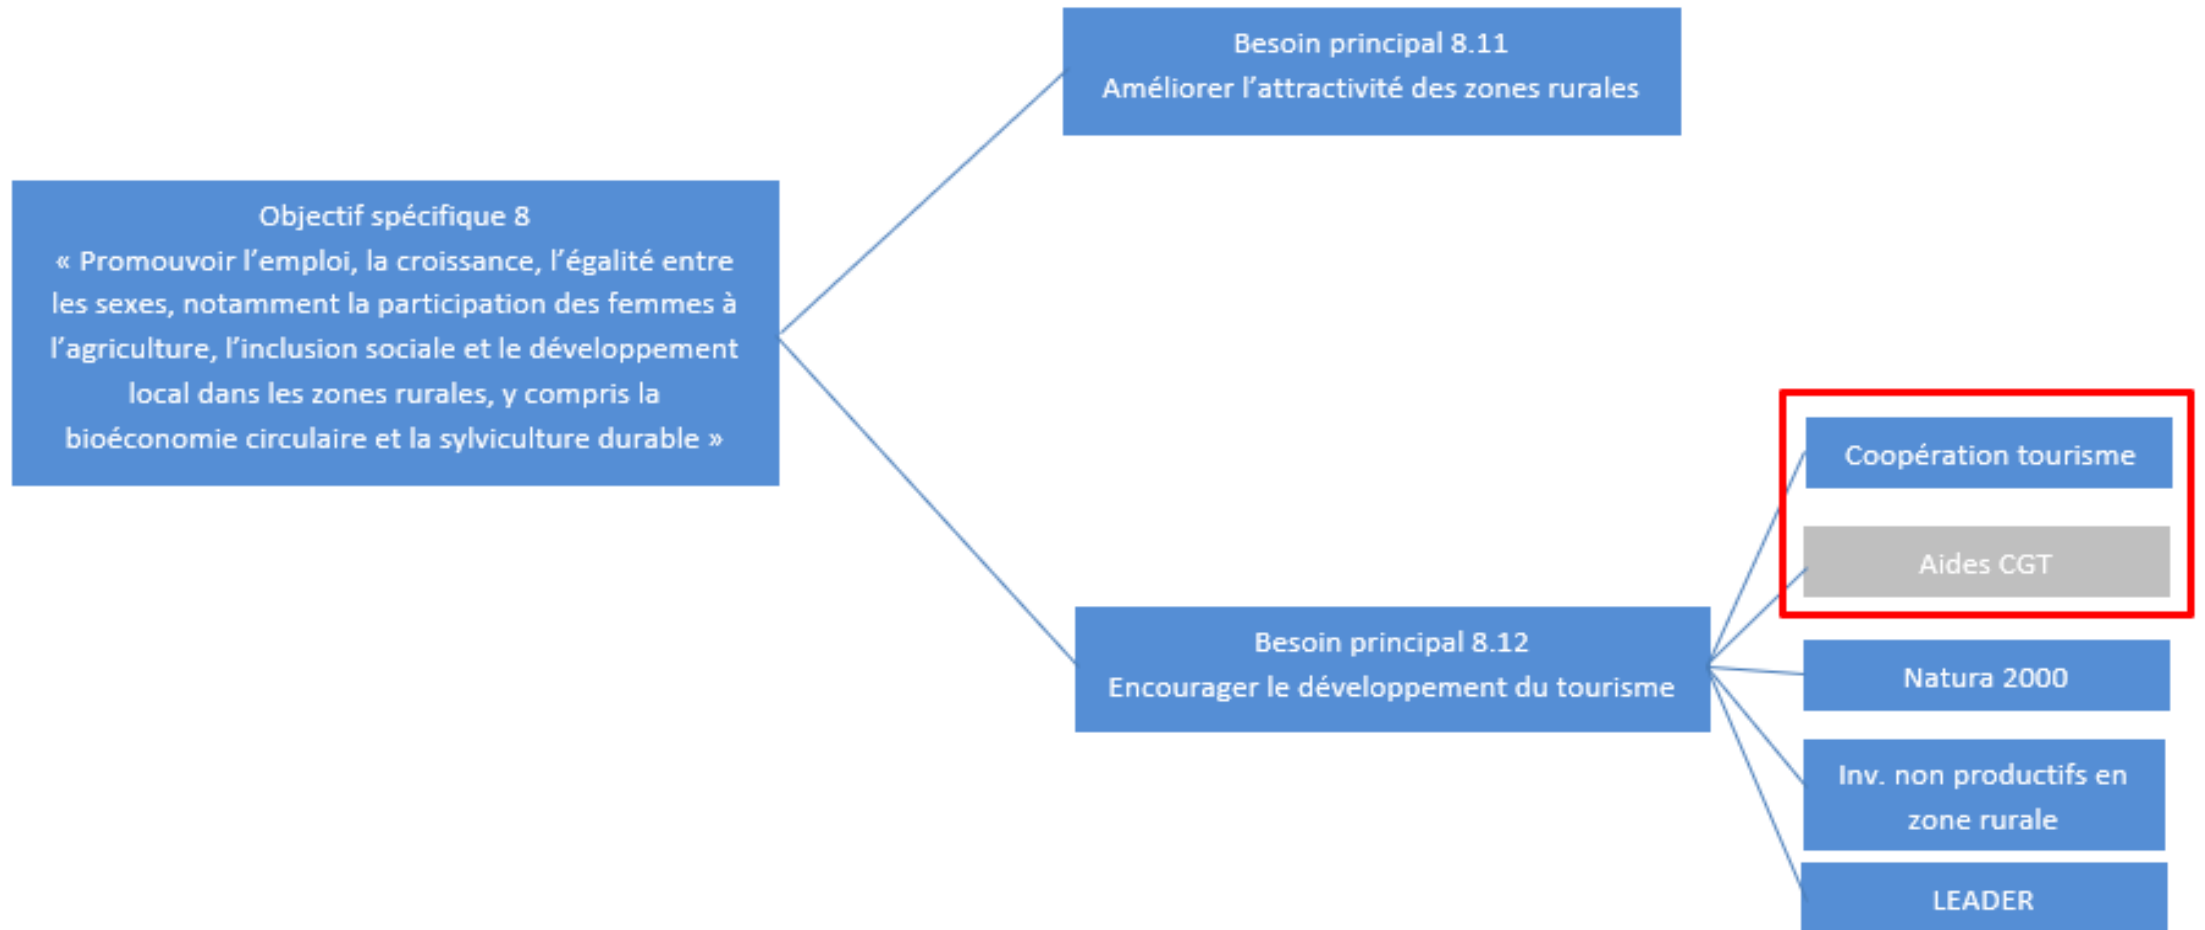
Objectif spécifique 8
« Promouvoir l'emploi, la croissance, l'égalité entre les sexes, notamment la participation des femmes à l'agriculture, l'inclusion sociale et le développement local dans les zones rurales, y compris la bioéconomie circulaire et la sylviculture durable »

Besoin principal 8.11
Améliorer l'attractivité des zones rurales

Besoin principal 8.12
Encourager le développement du tourisme

Coopération tourisme

Aides CGT

Natura 2000

Inv. non productifs en zone rurale

LEADER